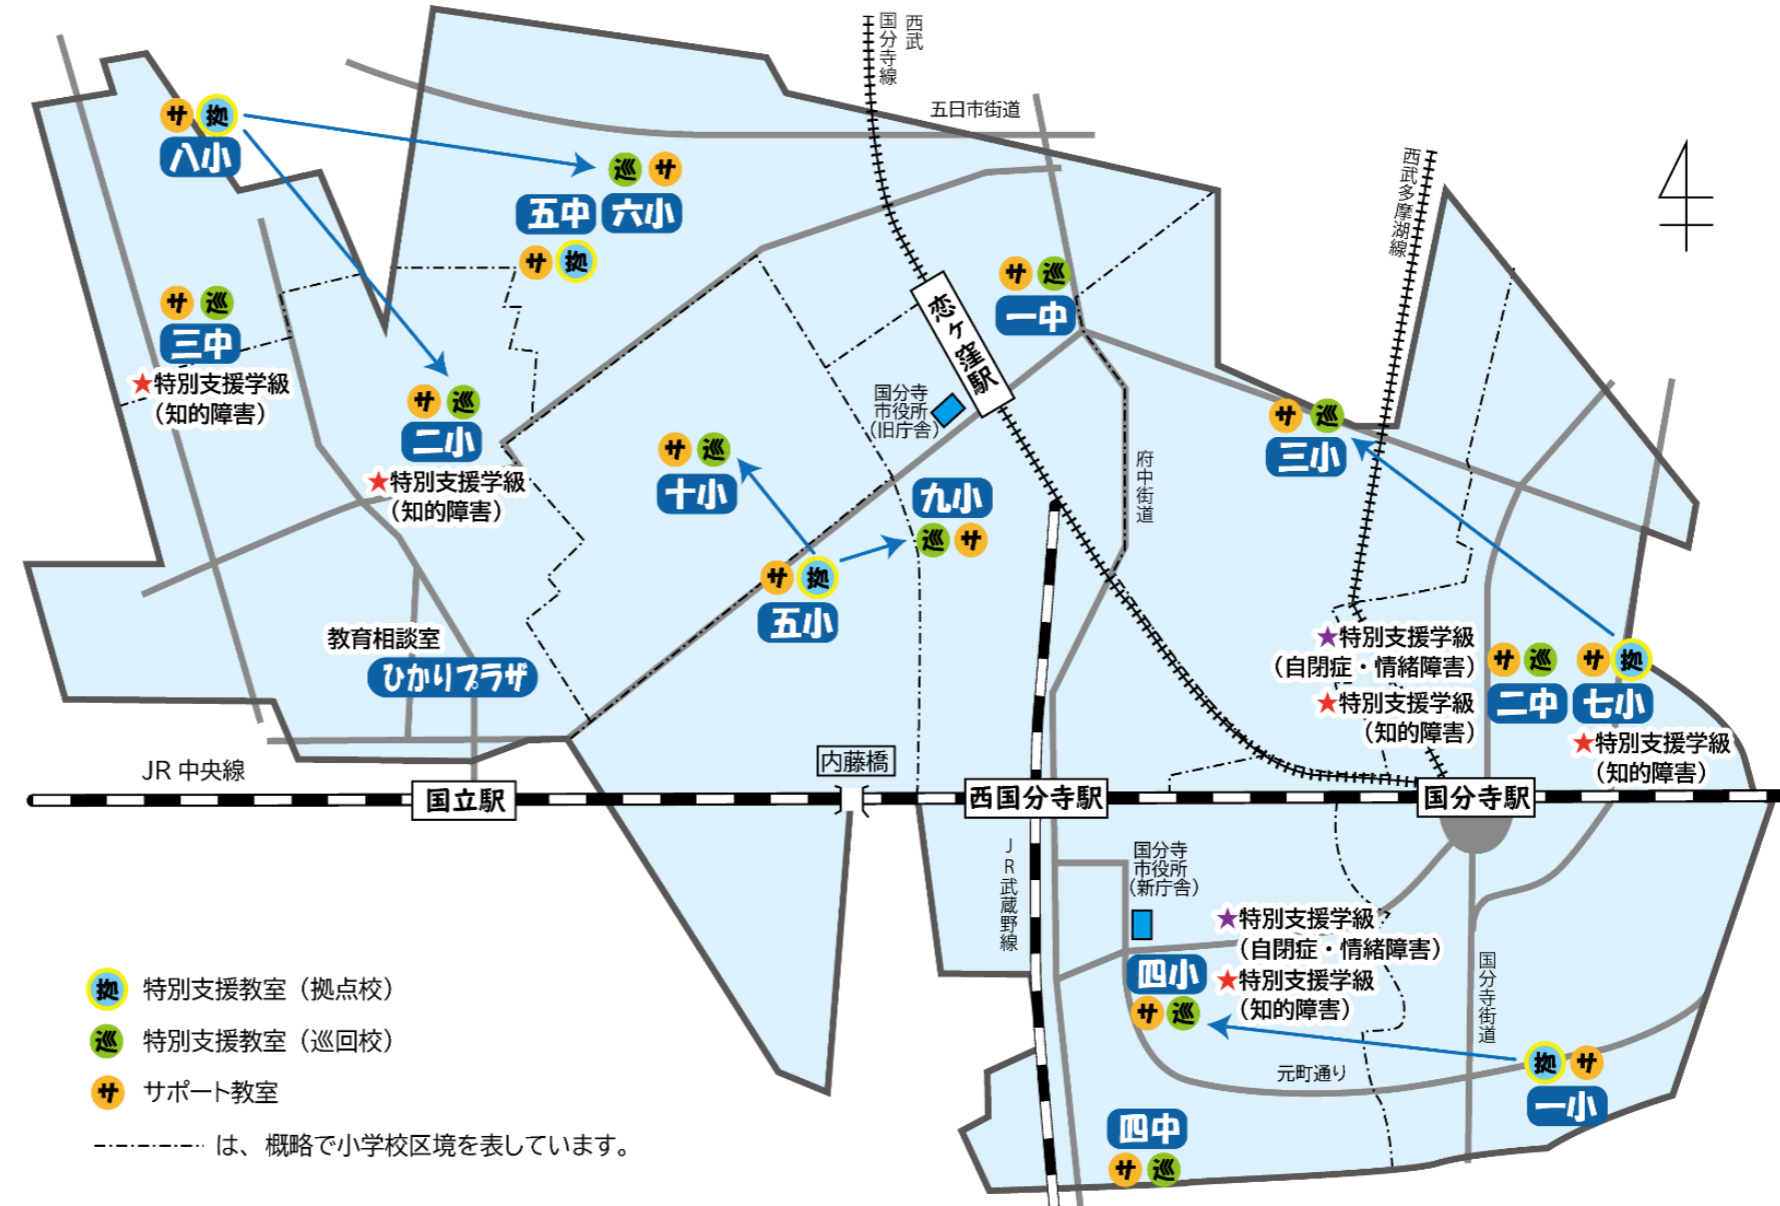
西武国分寺線

五日市街道

サ 拠
八小

巡 サ
五中 六小
サ 拠

サ 巡
三中
★特別支援学級
（知的障害）

サ 巡
二小
★特別支援学級
（知的障害）

恋ヶ窪駅

サ 巡
一中

国分寺
市役所
（旧庁舎）

西武多摩湖線

サ 巡
十小

九小
巡 サ

サ 拠
五小

府中街道

サ 巡
三小

教育相談室
ひかりプラザ

★特別支援学級
（自閉症・情緒障害）
★特別支援学級
（知的障害）

サ 巡
二中

サ 拠
七小
★特別支援学級
（知的障害）

JR 中央線

国立駅

内藤橋

西国分寺駅

国分寺駅

JR武蔵野線

国分寺
市役所
（新庁舎）

★特別支援学級
（自閉症・情緒障害）
四小
★特別支援学級
（知的障害）
サ 巡

国分寺街道

元町通り

拠 サ
一小

四中
サ 巡

拠 特別支援教室（拠点校）
巡 特別支援教室（巡回校）
サ サポート教室
-・-・-・- は、概略で小学校区境を表しています。